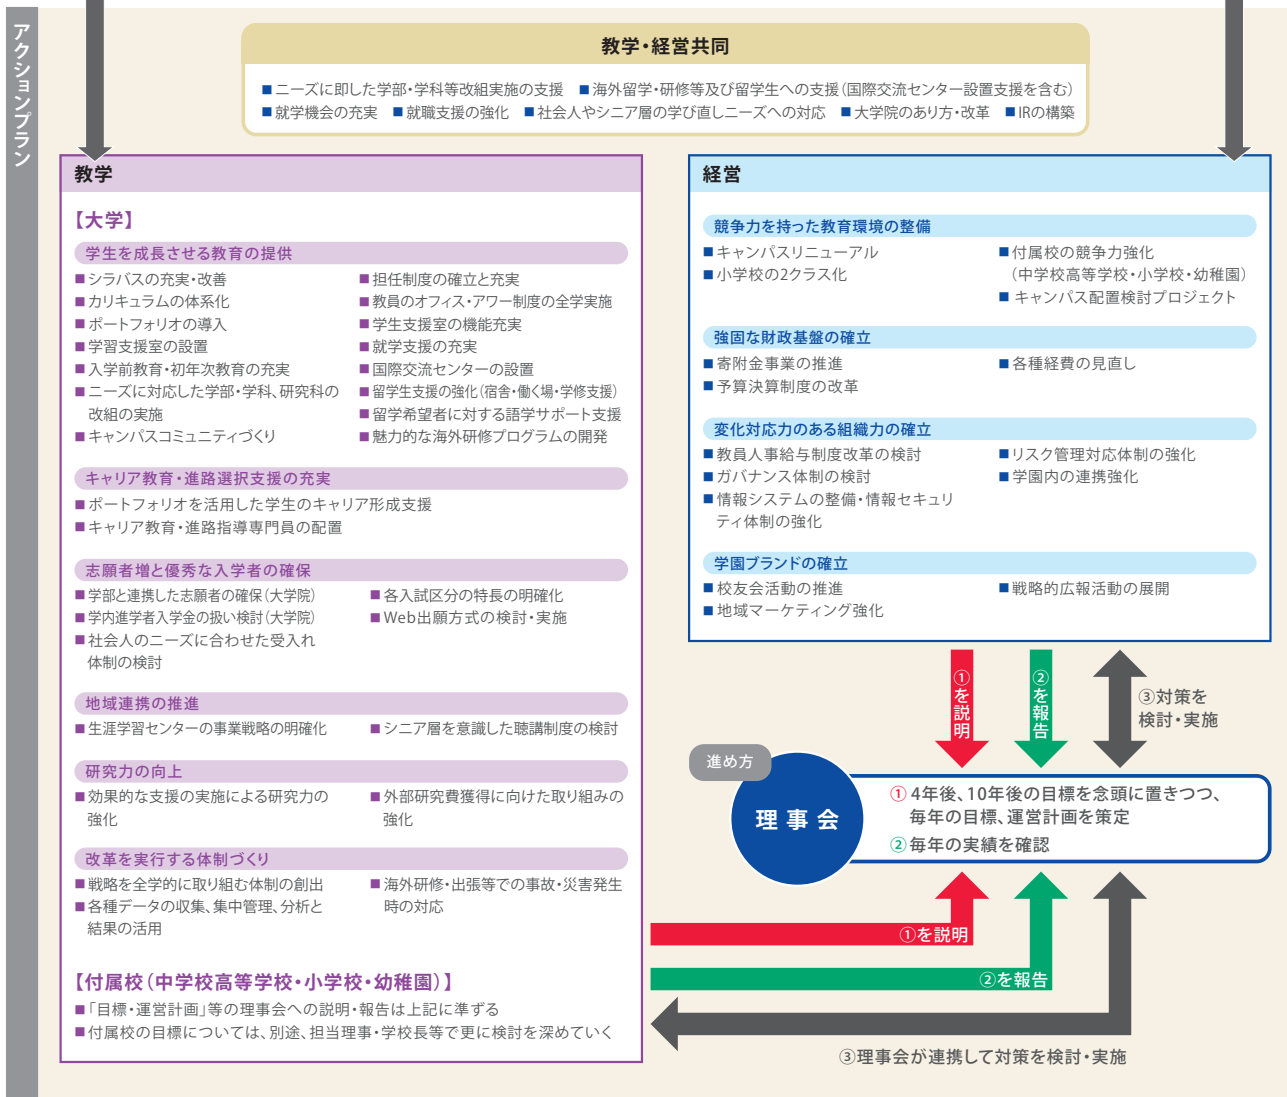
アクションプラン

教学・経営共同

■ニーズに即した学部・学科等改組実施の支援　■海外留学・研修等及び留学生への支援（国際交流センター設置支援を含む）
■就学機会の充実　■就職支援の強化　■社会人やシニア層の学び直しニーズへの対応　■大学院のあり方・改革　■IRの構築

教学

【大学】

学生を成長させる教育の提供

■シラバスの充実・改善
■カリキュラムの体系化
■ポートフォリオの導入
■学習支援室の設置
■入学前教育・初年次教育の充実
■ニーズに対応した学部・学科、研究科の改組の実施
■キャンパスコミュニティづくり

■担任制度の確立と充実
■教員のオフィス・アワー制度の全学実施
■学生支援室の機能充実
■就学支援の充実
■国際交流センターの設置
■留学生支援の強化（宿舎・働く場・学修支援）
■留学希望者に対する語学サポート支援
■魅力的な海外研修プログラムの開発

キャリア教育・進路選択支援の充実

■ポートフォリオを活用した学生のキャリア形成支援
■キャリア教育・進路指導専門員の配置

志願者増と優秀な入学者の確保

■学部と連携した志願者の確保（大学院）
■学内進学者入学金の扱い検討（大学院）
■社会人のニーズに合わせた受入れ体制の検討

■各入試区分の特長の明確化
■Web出願方式の検討・実施

地域連携の推進

■生涯学習センターの事業戦略の明確化
■シニア層を意識した聴講制度の検討

研究力の向上

■効果的な支援の実施による研究力の強化
■外部研究費獲得に向けた取り組みの強化

改革を実行する体制づくり

■戦略を全学的に取り組む体制の創出
■各種データの収集、集中管理、分析と結果の活用
■海外研修・出張等での事故・災害発生時の対応

【付属校（中学校高等学校・小学校・幼稚園）】
■「目標・運営計画」等の理事会への説明・報告は上記に準ずる
■付属校の目標については、別途、担当理事・学校長等で更に検討を深めていく

経営

競争力を持った教育環境の整備

■キャンパスリニューアル
■小学校の2クラス化

■付属校の競争力強化（中学校高等学校・小学校・幼稚園）
■キャンパス配置検討プロジェクト

強固な財政基盤の確立

■寄附金事業の推進
■予算決算制度の改革

■各種経費の見直し

変化対応力のある組織力の確立

■教員人事給与制度改革の検討
■ガバナンス体制の検討
■情報システムの整備・情報セキュリティ体制の強化

■リスク管理対応体制の強化
■学園内の連携強化

学園ブランドの確立

■校友会活動の推進
■地域マーケティング強化

■戦略的広報活動の展開

①を説明
②を報告
③対策を検討・実施

進め方

理事会

① 4年後、10年後の目標を念頭に置きつつ、毎年の目標、運営計画を策定
② 毎年の実績を確認

①を説明
②を報告
③理事会が連携して対策を検討・実施